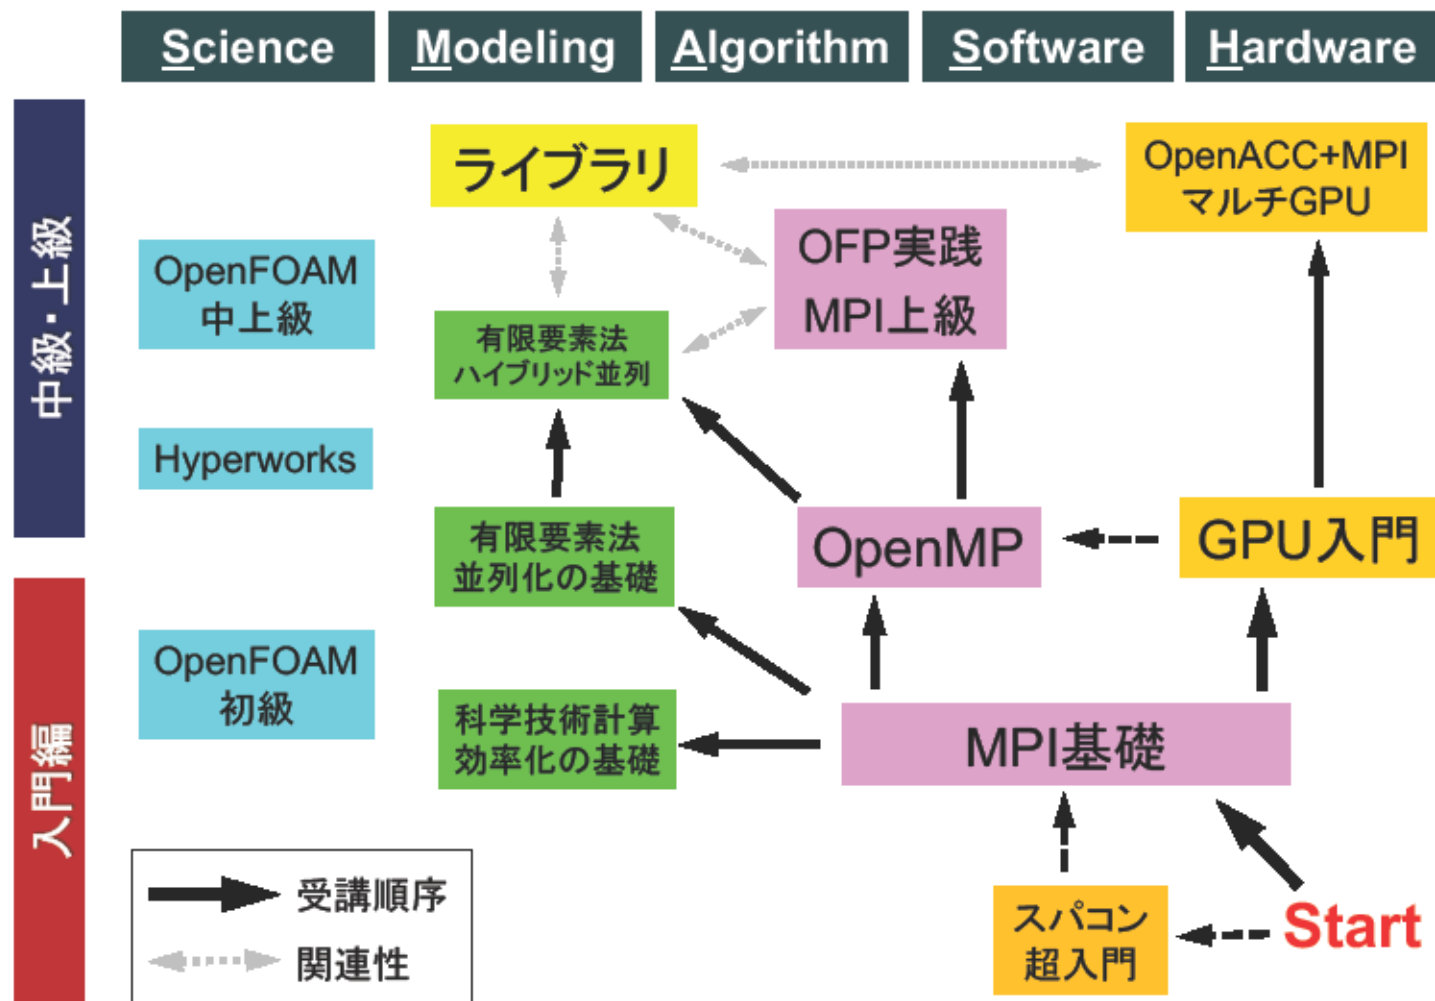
Science | Modeling | Algorithm | Software | Hardware

中級・上級

入門編

ライブラリ

OpenACC+MPI マルチGPU

OpenFOAM 中上級

OFP実践 MPI上級

有限要素法 ハイブリッド並列

Hyperworks

有限要素法 並列化の基礎

OpenMP

GPU入門

OpenFOAM 初級

科学技術計算 効率化の基礎

MPI基礎

受講順序

関連性

スパコン 超入門

Start